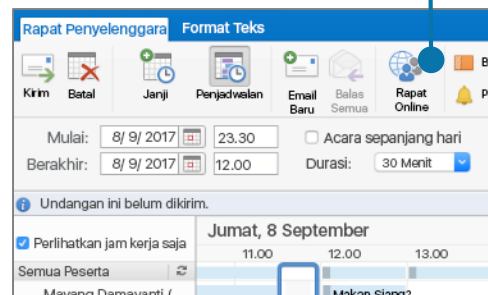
Rapat Penyelenggara
Format Teks

Kirim
Batal
Janji
Penjadwalan
Email Baru
Balas Semua
Rapat Online
B
P

Mulai: 8/ 9/ 2017 23.30
Acara sepanjang hari
Berakhir: 8/ 9/ 2017 12.00
Durasi: 30 Menit

Undangan ini belum dikirim.

Perlihatkan jam kerja saja
Jumat, 8 September
11.00
12.00
13.00
Semua Peserta
Mayang Damayanti (
Makan Siang?